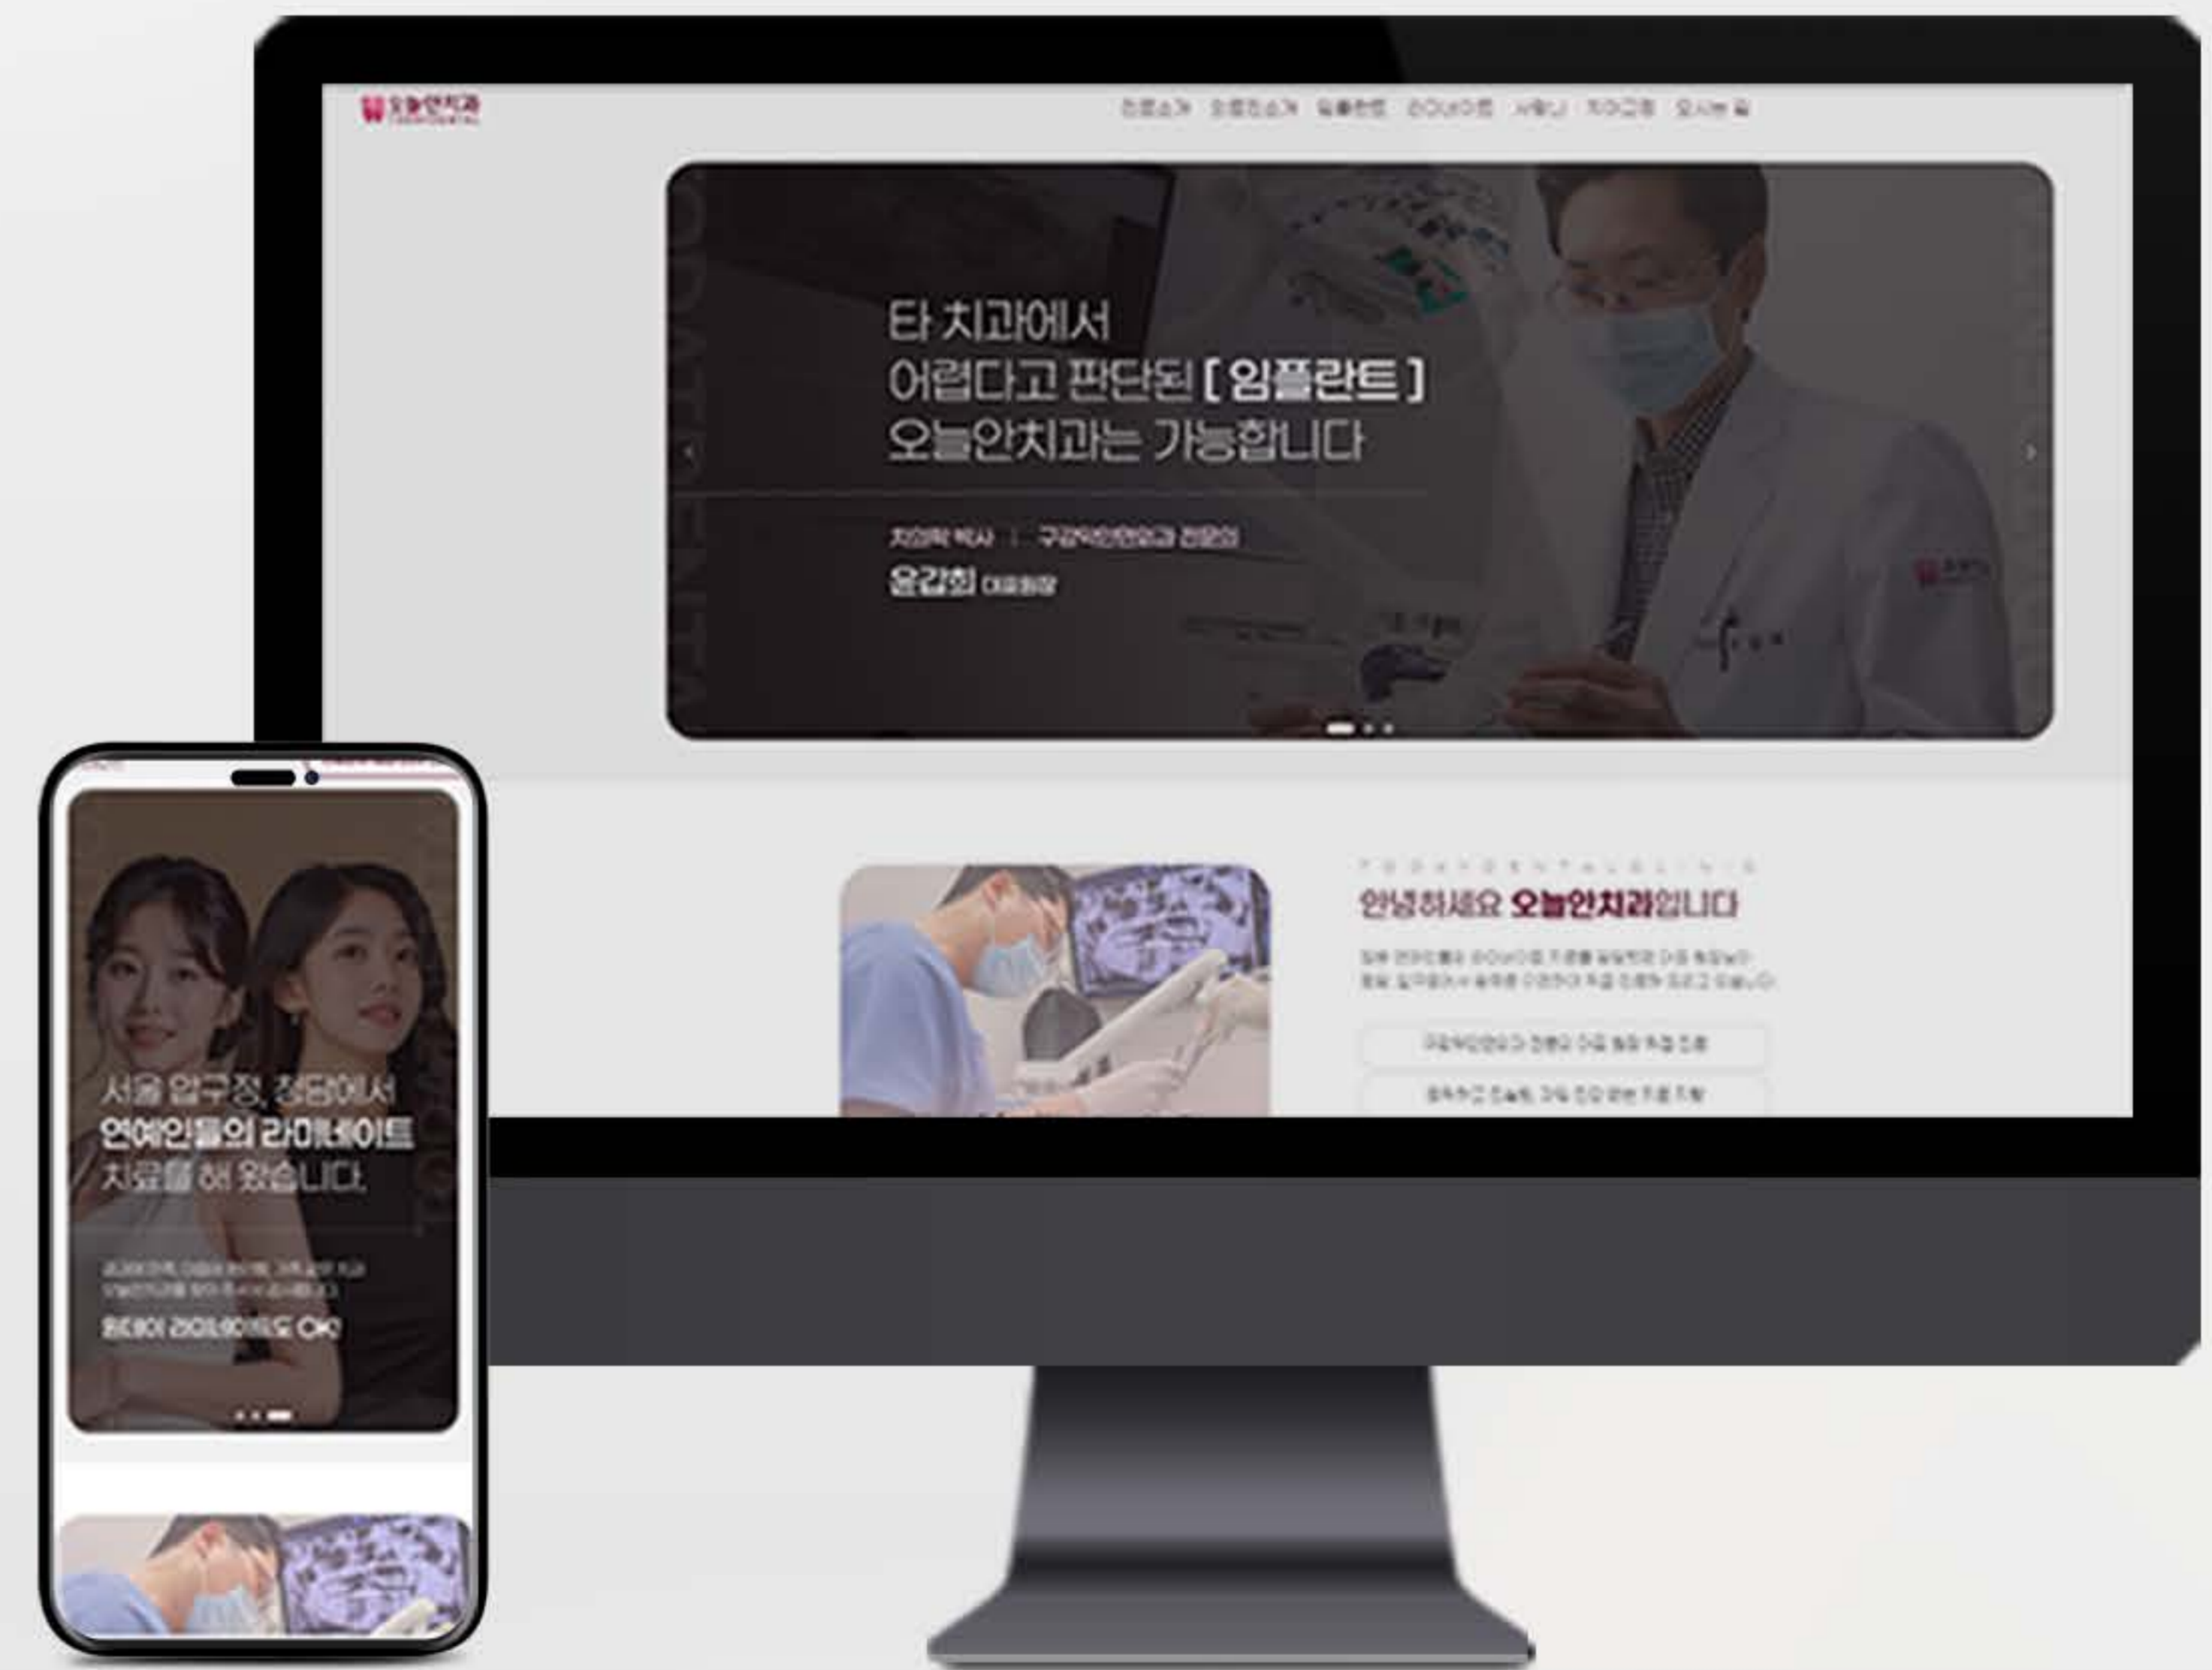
오늘안치과

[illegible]

타 치과에서
어렵다고 판단된 [ 임플란트 ]
오늘안치과는 가능합니다

치의학 박사 | 구강악안면외과 전문의
윤갑희 대표원장

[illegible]

안녕하세요 오늘안치과입니다

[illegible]

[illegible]

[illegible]

서울 압구정, 청담에서
연예인들의 라미네이트
치료를 해 왔습니다

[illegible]

원데이 라미네이트도 OK